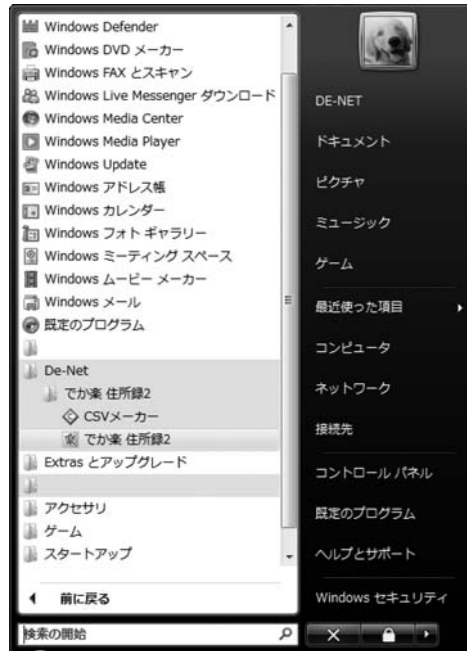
Windows Defender
Windows DVD メーカー
Windows FAX とスキャン
Windows Live Messenger ダウンロード
Windows Media Center
Windows Media Player
Windows Update
Windows アドレス帳
Windows カレンダー
Windows フォト ギャラリー
Windows ミーティング スペース
Windows ムービー メーカー
Windows メール
既定のプログラム
De-Net
でか楽 住所録2
CSVメーカー
でか楽 住所録2
Extras とアップグレード
アクセサリ
ゲーム
スタートアップ
前に戻る
検索の開始

DE-NET
ドキュメント
ピクチャ
ミュージック
ゲーム
最近使った項目
コンピュータ
ネットワーク
接続先
コントロール パネル
既定のプログラム
ヘルプとサポート
Windows セキュリティ